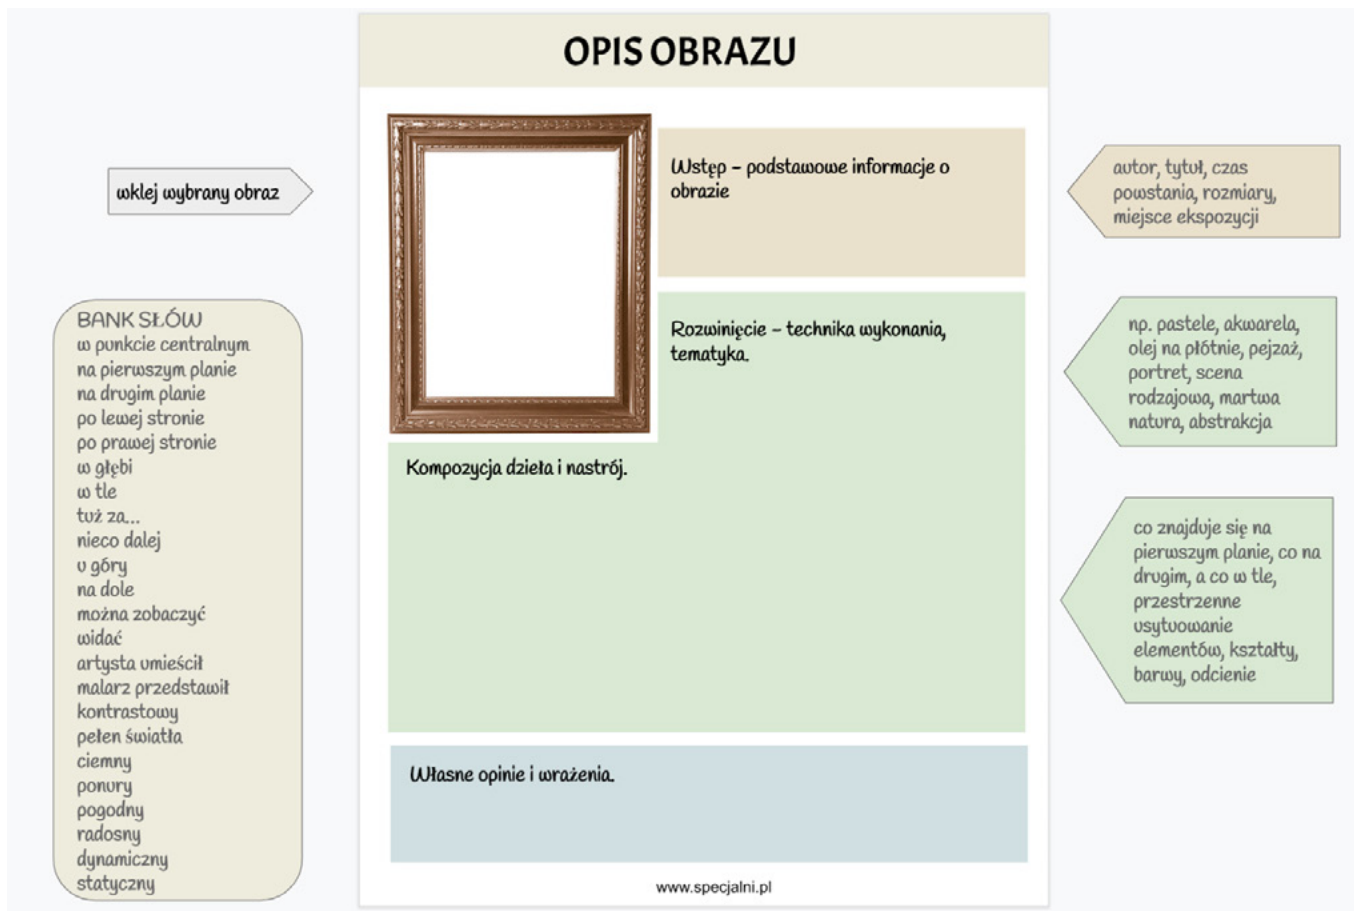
OPIS OBRAZU

wklej wybrany obraz

Wstęp – podstawowe informacje o obrazie

autor, tytuł, czas powstania, rozmiary, miejsce ekspozycji

BANK SŁÓW
w punkcie centralnym
na pierwszym planie
na drugim planie
po lewej stronie
po prawej stronie
w głębi
w tle
tuż za...
nieco dalej
u góry
na dole
można zobaczyć
widać
artysta umieścił
malarz przedstawił
kontrastowy
pełen światła
ciemny
ponury
pogodny
radosny
dynamiczny
statyczny

Rozwinięcie – technika wykonania, tematyka.

np. pastele, akwarela, olej na płótnie, pejzaż, portret, scena rodzajowa, martwa natura, abstrakcja

Kompozycja dzieła i nastrój.

co znajduje się na pierwszym planie, co na drugim, a co w tle, przestrzenne usytuowanie elementów, kształty, barwy, odcienie

Własne opinie i wrażenia.

www.specjalni.pl